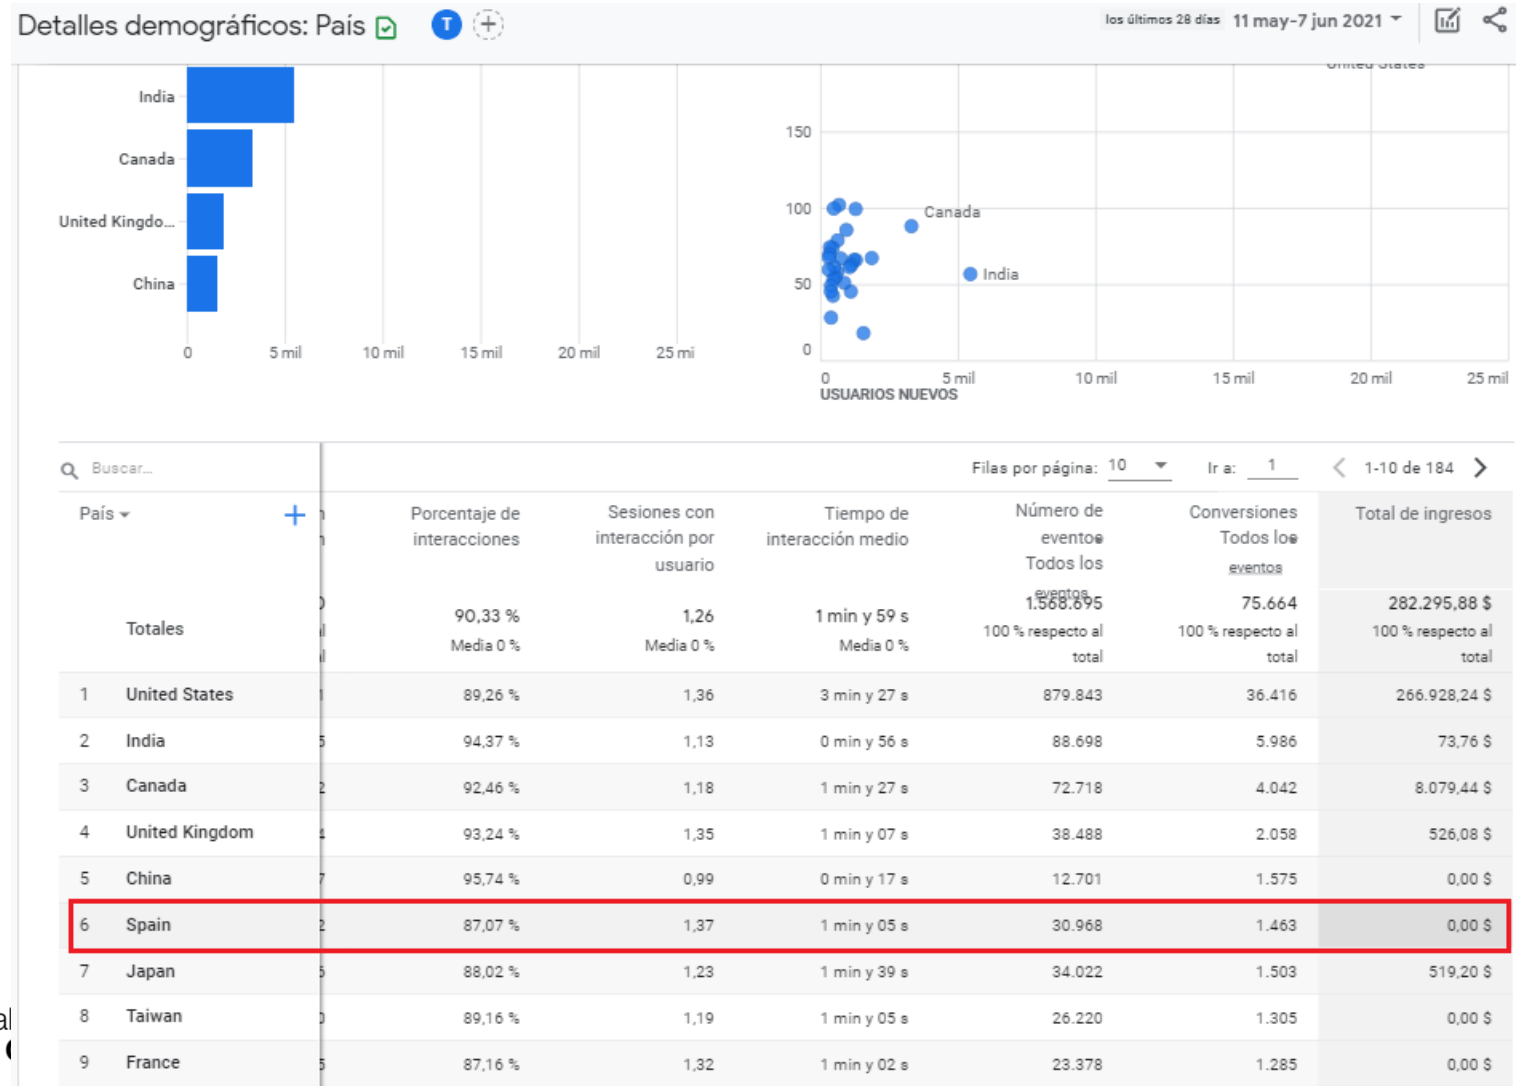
Detalles demográficos: País

T

los últimos 28 días 11 may-7 jun 2021

India
Canada
United Kingdo...
China

0 5 mil 10 mil 15 mil 20 mil 25 mi

United States
150
100
50
0
Canada
India
0 5 mil 10 mil 15 mil 20 mil 25 mil
USUARIOS NUEVOS

Buscar...

Filas por página: 10 Ir a: 1 1-10 de 184

| | País | Porcentaje de interacciones | Sesiones con interacción por usuario | Tiempo de interacción medio | Número de eventos Todos los eventos | Conversiones Todos los eventos | Total de ingresos |
|---|---|---|---|---|---|---|---|
| | Totales | 90,33 % Media 0 % | 1,26 Media 0 % | 1 min y 59 s Media 0 % | 1.568.695 100 % respecto al total | 75.664 100 % respecto al total | 282.295,88 $ 100 % respecto al total |
| 1 | United States | 89,26 % | 1,36 | 3 min y 27 s | 879.843 | 36.416 | 266.928,24 $ |
| 2 | India | 94,37 % | 1,13 | 0 min y 56 s | 88.698 | 5.986 | 73,76 $ |
| 3 | Canada | 92,46 % | 1,18 | 1 min y 27 s | 72.718 | 4.042 | 8.079,44 $ |
| 4 | United Kingdom | 93,24 % | 1,35 | 1 min y 07 s | 38.488 | 2.058 | 526,08 $ |
| 5 | China | 95,74 % | 0,99 | 0 min y 17 s | 12.701 | 1.575 | 0,00 $ |
| 6 | Spain | 87,07 % | 1,37 | 1 min y 05 s | 30.968 | 1.463 | 0,00 $ |
| 7 | Japan | 88,02 % | 1,23 | 1 min y 39 s | 34.022 | 1.503 | 519,20 $ |
| 8 | Taiwan | 89,16 % | 1,19 | 1 min y 05 s | 26.220 | 1.305 | 0,00 $ |
| 9 | France | 87,16 % | 1,32 | 1 min y 02 s | 23.378 | 1.285 | 0,00 $ |